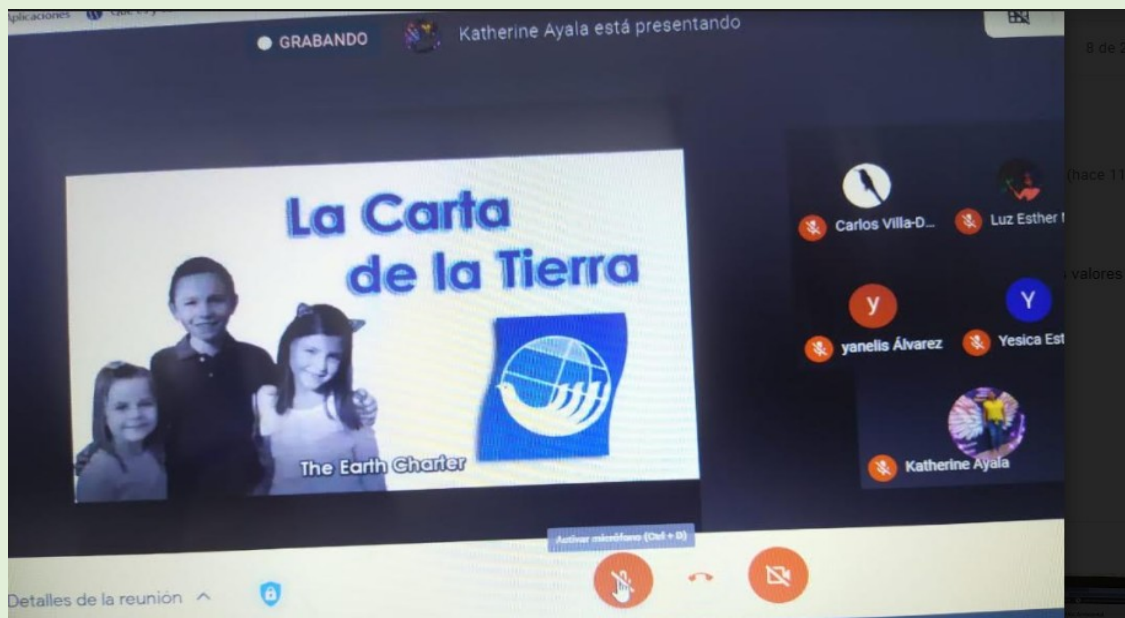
plicaciones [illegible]

GRABANDO

Katherine Ayala está presentando

8 de 2

La Carta de la Tierra

The Earth Charter

Carlos Villa-D...

Luz Esther I

(hace 11

y

Y

valores

yanelis Álvarez

Yesica Est

Katherine Ayala

Activar micrófono (Ctrl + D)

Detalles de la reunión ^